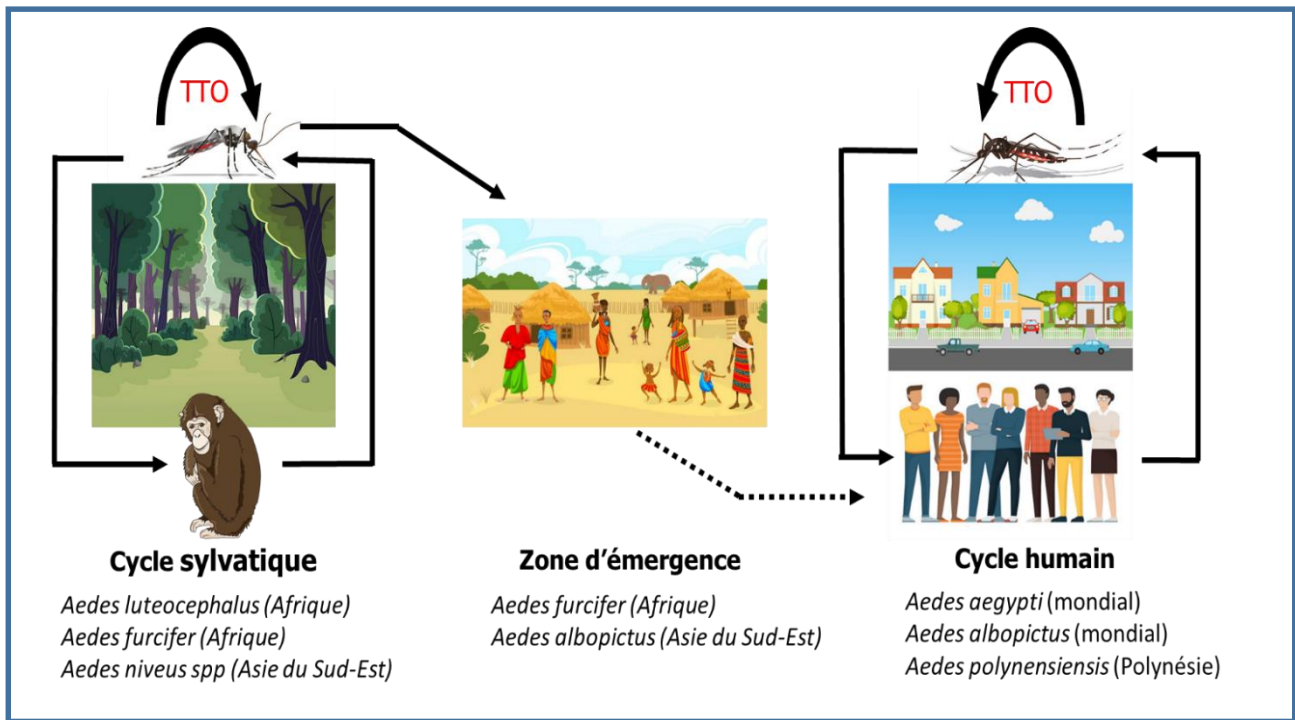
TTO

TTO

Cycle sylvatique

Aedes luteocephalus (Afrique)
Aedes furcifer (Afrique)
Aedes niveus spp (Asie du Sud-Est)

Zone d'émergence

Aedes furcifer (Afrique)
Aedes albopictus (Asie du Sud-Est)

Cycle humain

Aedes aegypti (mondial)
Aedes albopictus (mondial)
Aedes polynensiensis (Polynésie)